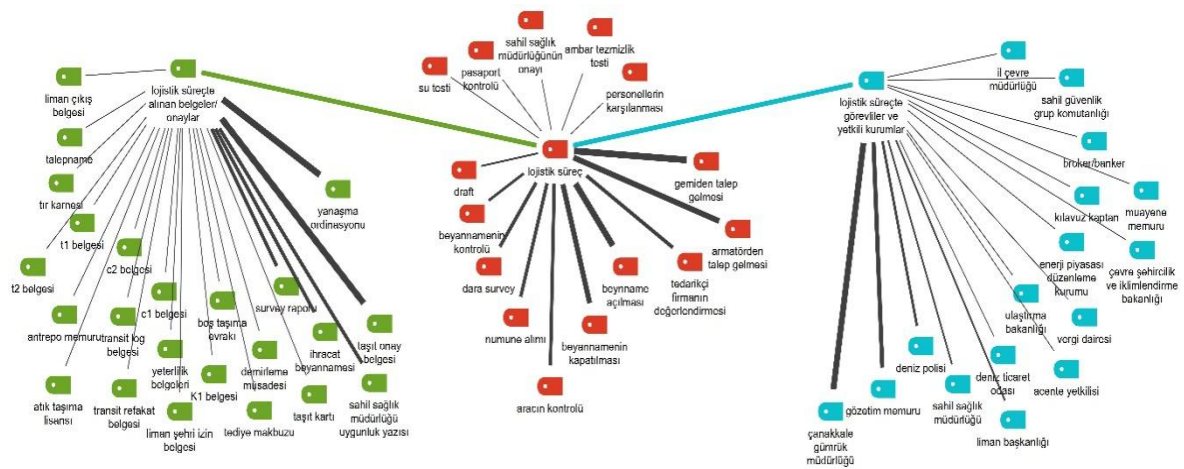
lojistik süreçte alınan belgeler/ onaylar

liman çıkış belgesi

talepname

tır karnesi

t1 belgesi

t2 belgesi

c2 belgesi

antrepo memuru

c1 belgesi

transit log belgesi

atık taşıma lisansı

transit refakat belgesi

yeterlilik belgeleri

K1 belgesi

liman şehri izin belgesi

boş taşıma evrakı

demirleme müsadesi

tediye makbuzu

survey raporu

ihracat beyannamesi

taşıt kartı

taşıt onay belgesi

sahil sağlık müdürlüğü uygunluk yazısı

yanaşma ordinasyonu

su tosti

pasaport kontrolü

sahil sağlık müdürlüğünün onayı

ambar tezmizlik tosti

personellerin karşılanması

lojistik süreç

draft

gemiden talep gelmesi

beyannamenin kontrolü

armatörden talep gelmesi

dara survey

tedarikçi firmanın doğerlendirmesi

boynname açılması

numune alımı

beyannamenin kapatılması

aracın kontrolü

lojistik süreçte görevliler ve yetkili kurumlar

il çevre müdürlüğü

sahil güvenlik grup komutanlığı

broker/banker

muayene memuru

kılavuz kaptan

enerji piyasası düzenleme kurumu

çevre şehircilik ve iklimlendirme bakanlığı

ulaştırma bakanlığı

vergi dairesi

deniz polisi

deniz ticaret odası

acente yetkilisi

sahil sağlık müdürlüğü

gözetim memuru

liman başkanlığı

çanakkale gümrük müdürlüğü